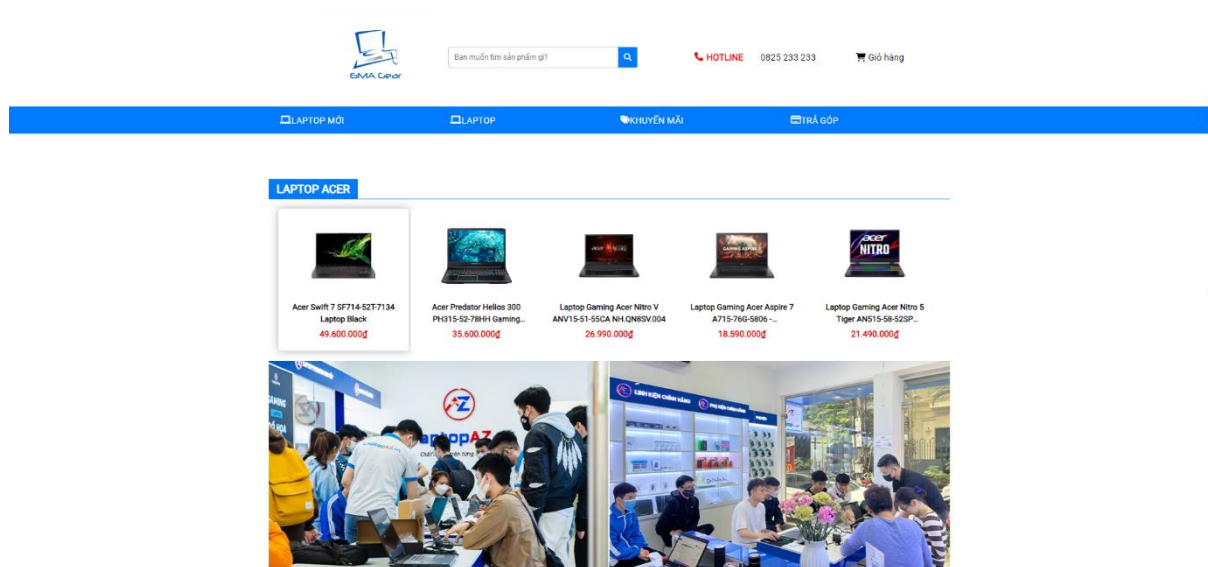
GMA Gear

Bạn muốn tìm sản phẩm gì?

HOTLINE 0825 233 233

Giỏ hàng

LAPTOP MỚI

LAPTOP

KHUYẾN MÃI

TRẢ GÓP

LAPTOP ACER

Acer Swift 7 SF714-52T-7134 Laptop Black
49.600.000₫

Acer Predator Helios 300 PH315-52-78HH Gaming...
35.600.000₫

Laptop Gaming Acer Nitro V ANV15-51-55CA NH.QN8SV.004
26.990.000₫

Laptop Gaming Acer Aspire 7 A715-76G-5806 -...
18.590.000₫

Laptop Gaming Acer Nitro 5 Tiger AN515-58-52SP...
21.490.000₫

LaptopAZ

LINH KIỆN CHÍNH HÃNG